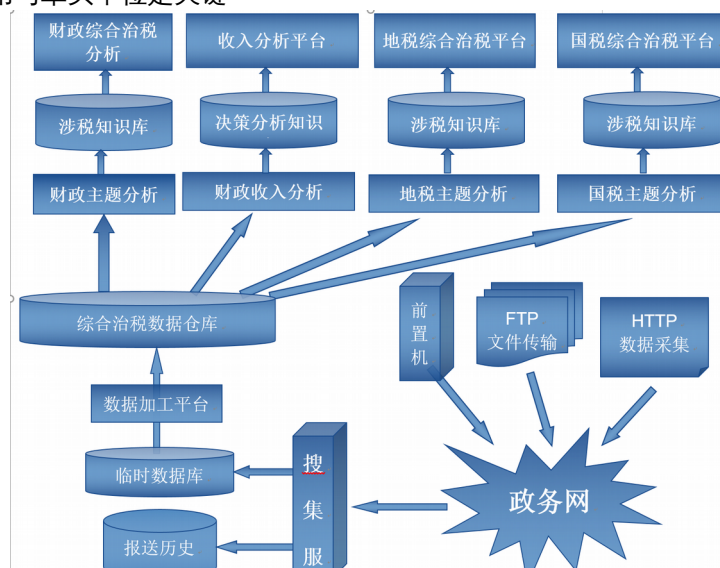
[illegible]

财政综合治税分析

收入分析平台

地税综合治税平台

国税综合治税平台

涉税知识库

决策分析知识

涉税知识库

涉税知识库

财政主题分析

财政收入分析

地税主题分析

国税主题分析

综合治税数据仓库

前置机

FTP 文件传输

HTTP 数据采集

数据加工平台

临时数据库

搜集服

政务网

报送历史